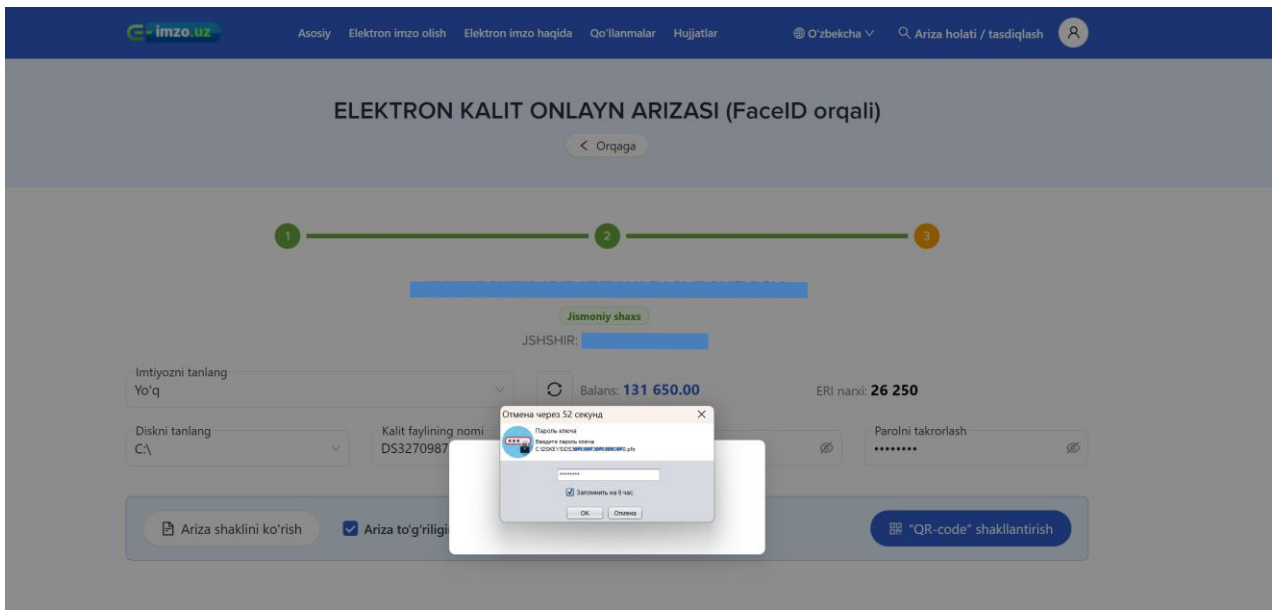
e-imzo.uz Asosiy Elektron imzo olish Elektron imzo haqida Qo'llanmalar Hujjatlar O'zbekcha Ariza holati / tasdiqlash

ELEKTRON KALIT ONLAYN ARIZASI (FaceID orqali)

< Orqaga

1 2 3

Jismoniy shaxs

JSHSHIR:

Imtiyozni tanlang
Yo'q

Balans: 131 650.00

ERI narxi: 26 250

Diskni tanlang
C:\

Kalit faylining nomi
DS3270987

Parolni takrorlash
••••••••

Ariza shaklini ko'rish

Ariza to'g'riligi

"QR-code" shakllantirish

Отмена через 52 секунд

Пароль ключа
Введите пароль ключа
C:\DSKEYS\DS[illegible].pfx

••••••••

Запомнить на 6 час.

OK Отмена